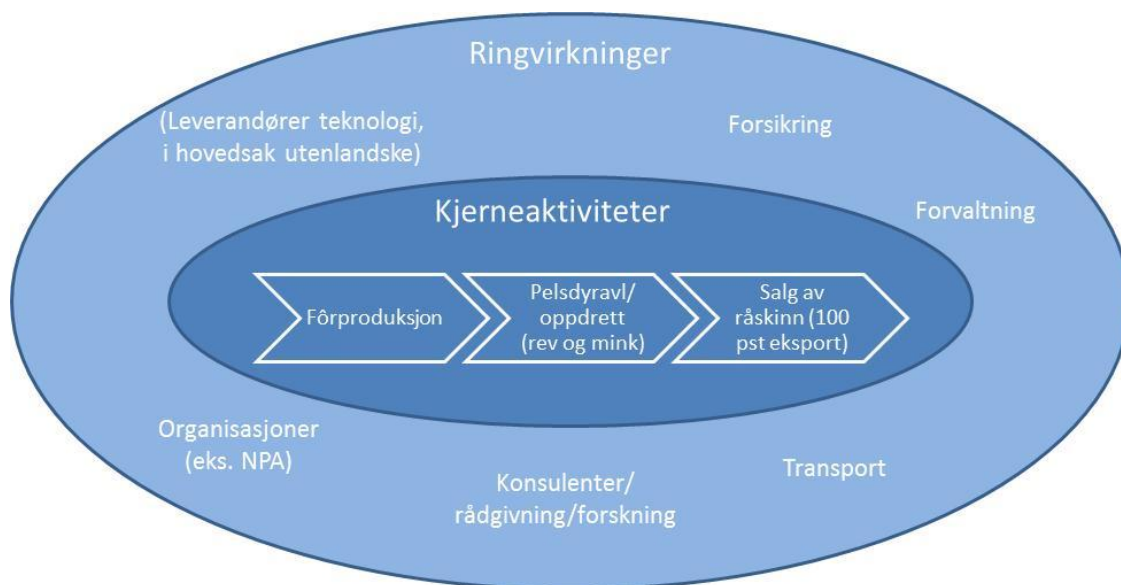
Ringvirkninger

(Leverandører teknologi, i hovedsak utenlandske)

Forsikring

Kjerneaktiviteter

Forvaltning

Fôrproduksjon

Pelsdyravl/ oppdrett (rev og mink)

Salg av råskinn (100 pst eksport)

Organisasjoner (eks. NPA)

Konsulenter/ rådgivning/forskning

Transport